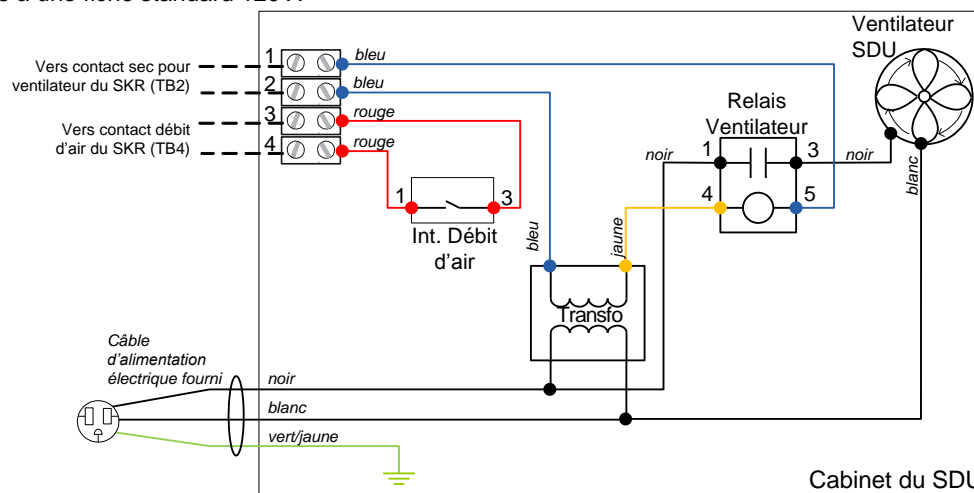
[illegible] à une fiche standard 120V

Vers contact sec pour ventilateur du SKR (TB2)

Vers contact débit d'air du SKR (TB4)

1
2
3
4

bleu
bleu
rouge
rouge

Ventilateur SDU

Relais Ventilateur

1
3
4
5

noir
noir
blanc

1
3
Int. Débit d'air

bleu
jaune

Transfo

Câble d'alimentation électrique fourni

noir
blanc
vert/jaune

Cabinet du SDU